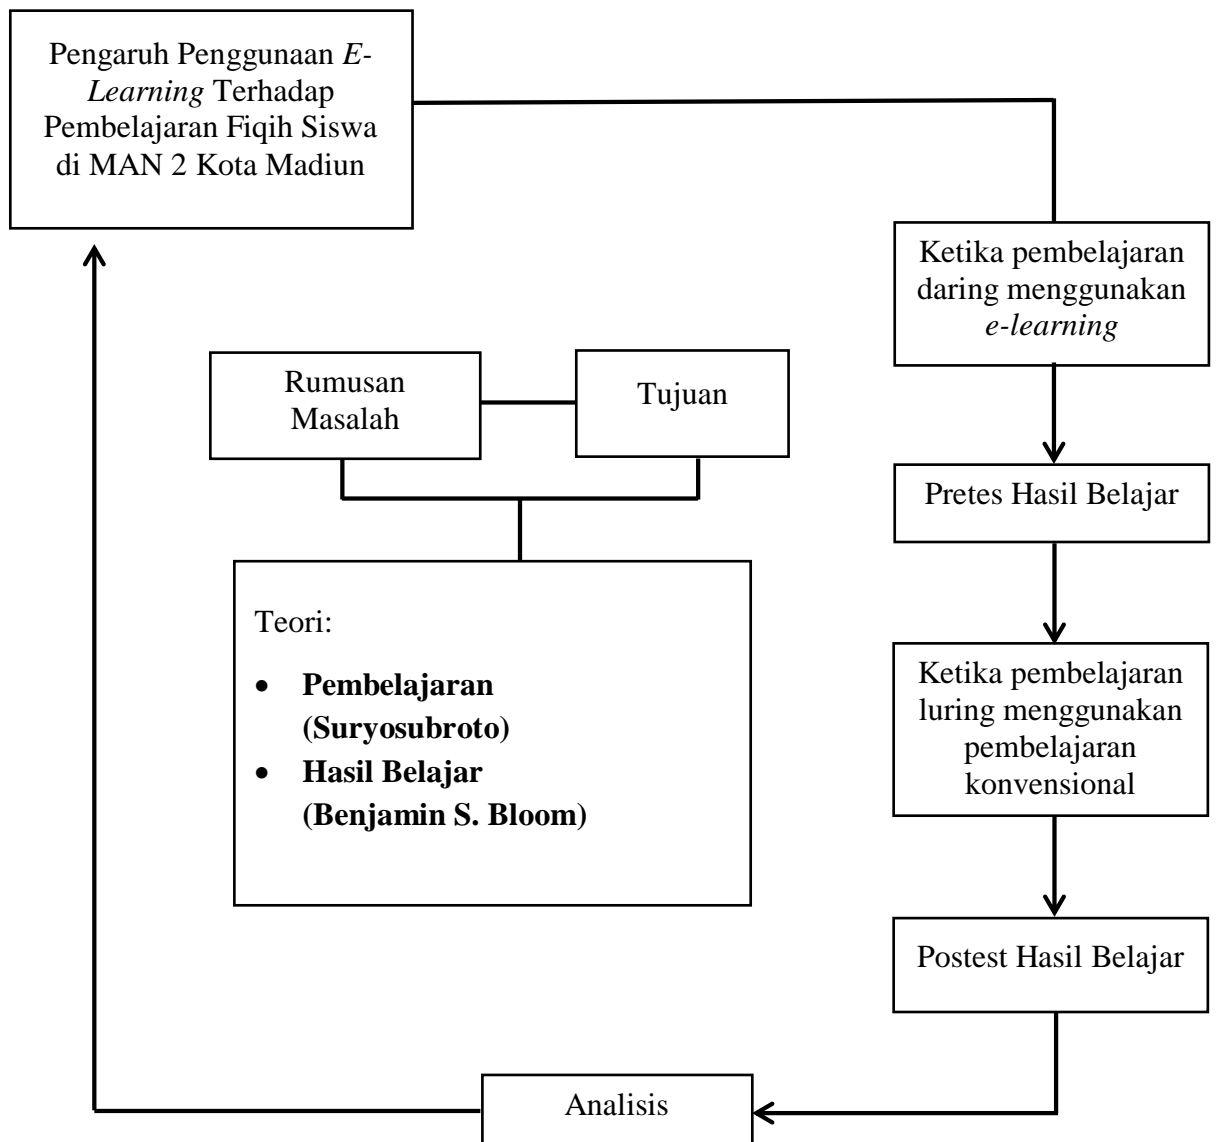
Pengaruh Penggunaan E-Learning Terhadap Pembelajaran Fiqih Siswa di MAN 2 Kota Madiun

Ketika pembelajaran daring menggunakan e-learning

Rumusan Masalah

Tujuan

Pretes Hasil Belajar

Teori:

- **Pembelajaran (Suryosubroto)**
- **Hasil Belajar (Benjamin S. Bloom)**

Ketika pembelajaran luring menggunakan pembelajaran konvensional

Postest Hasil Belajar

Analisis